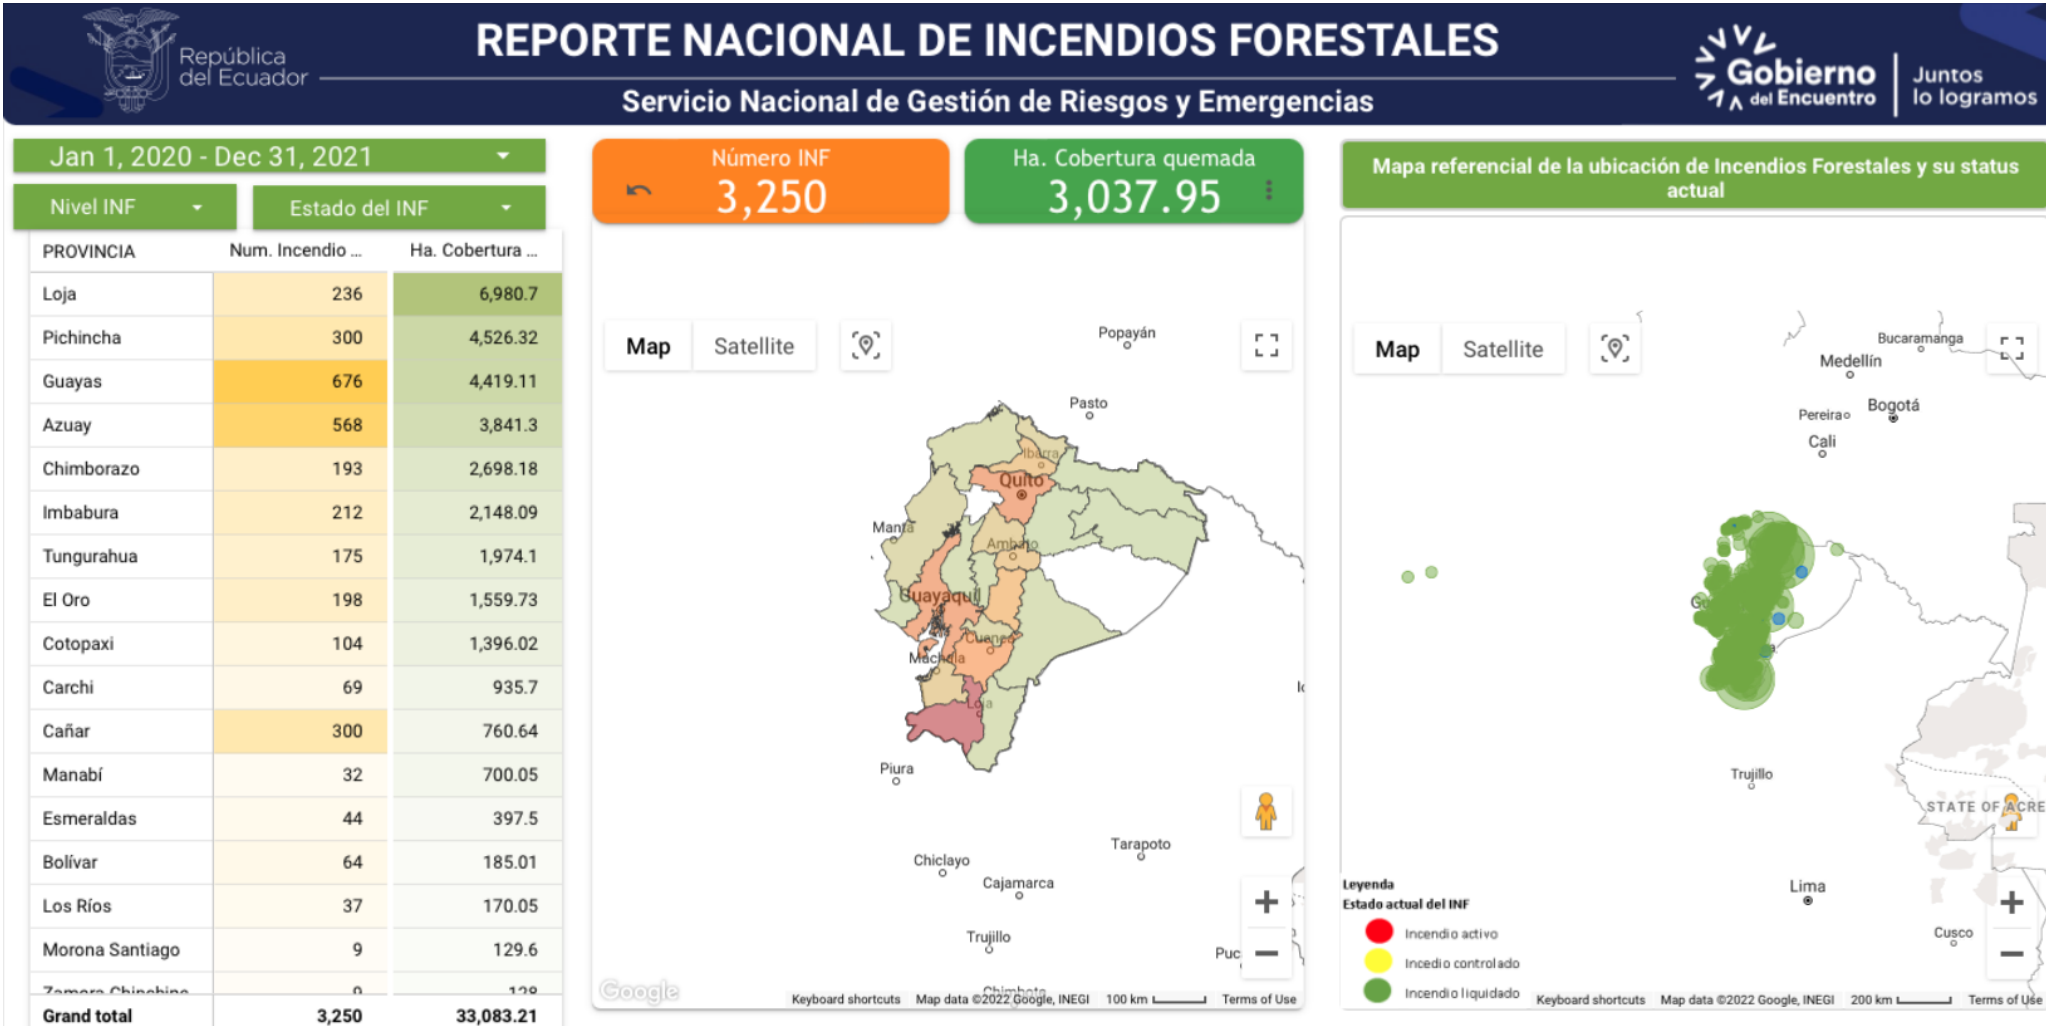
República del Ecuador

REPORTE NACIONAL DE INCENDIOS FORESTALES

Servicio Nacional de Gestión de Riesgos y Emergencias

Gobierno del Encuentro | Juntos lo logramos

Jan 1, 2020 - Dec 31, 2021

Nivel INF

Estado del INF

| PROVINCIA | Num. Incendio ... | Ha. Cobertura ... |
|---|---|---|
| Loja | 236 | 6,980.7 |
| Pichincha | 300 | 4,526.32 |
| Guayas | 676 | 4,419.11 |
| Azuay | 568 | 3,841.3 |
| Chimborazo | 193 | 2,698.18 |
| Imbabura | 212 | 2,148.09 |
| Tungurahua | 175 | 1,974.1 |
| El Oro | 198 | 1,559.73 |
| Cotopaxi | 104 | 1,396.02 |
| Carchi | 69 | 935.7 |
| Cañar | 300 | 760.64 |
| Manabí | 32 | 700.05 |
| Esmeraldas | 44 | 397.5 |
| Bolívar | 64 | 185.01 |
| Los Ríos | 37 | 170.05 |
| Morona Santiago | 9 | 129.6 |
| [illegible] | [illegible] | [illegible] |
| Grand total | 3,250 | 33,083.21 |

Número INF
3,250

Ha. Cobertura quemada
3,037.95

Map Satellite

Popayán
Pasto
Ibarra
Quito
Manta
Ambato
Guayaquil
Cuenca
Machala
Loja
Piura
Chiclayo
Cajamarca
Tarapoto
Trujillo
Chimbote
Puc
Google
Keyboard shortcuts Map data ©2022 Google, INEGI 100 km Terms of Use

Mapa referencial de la ubicación de Incendios Forestales y su status actual

Map Satellite

Bucaramanga
Medellín
Pereira
Bogotá
Cali
Trujillo
STATE OF ACRE
Lima
Cusco

Leyenda
Estado actual del INF
Incendio activo
Incedio controlado
Incendio liquidado

Keyboard shortcuts Map data ©2022 Google, INEGI 200 km Terms of Use